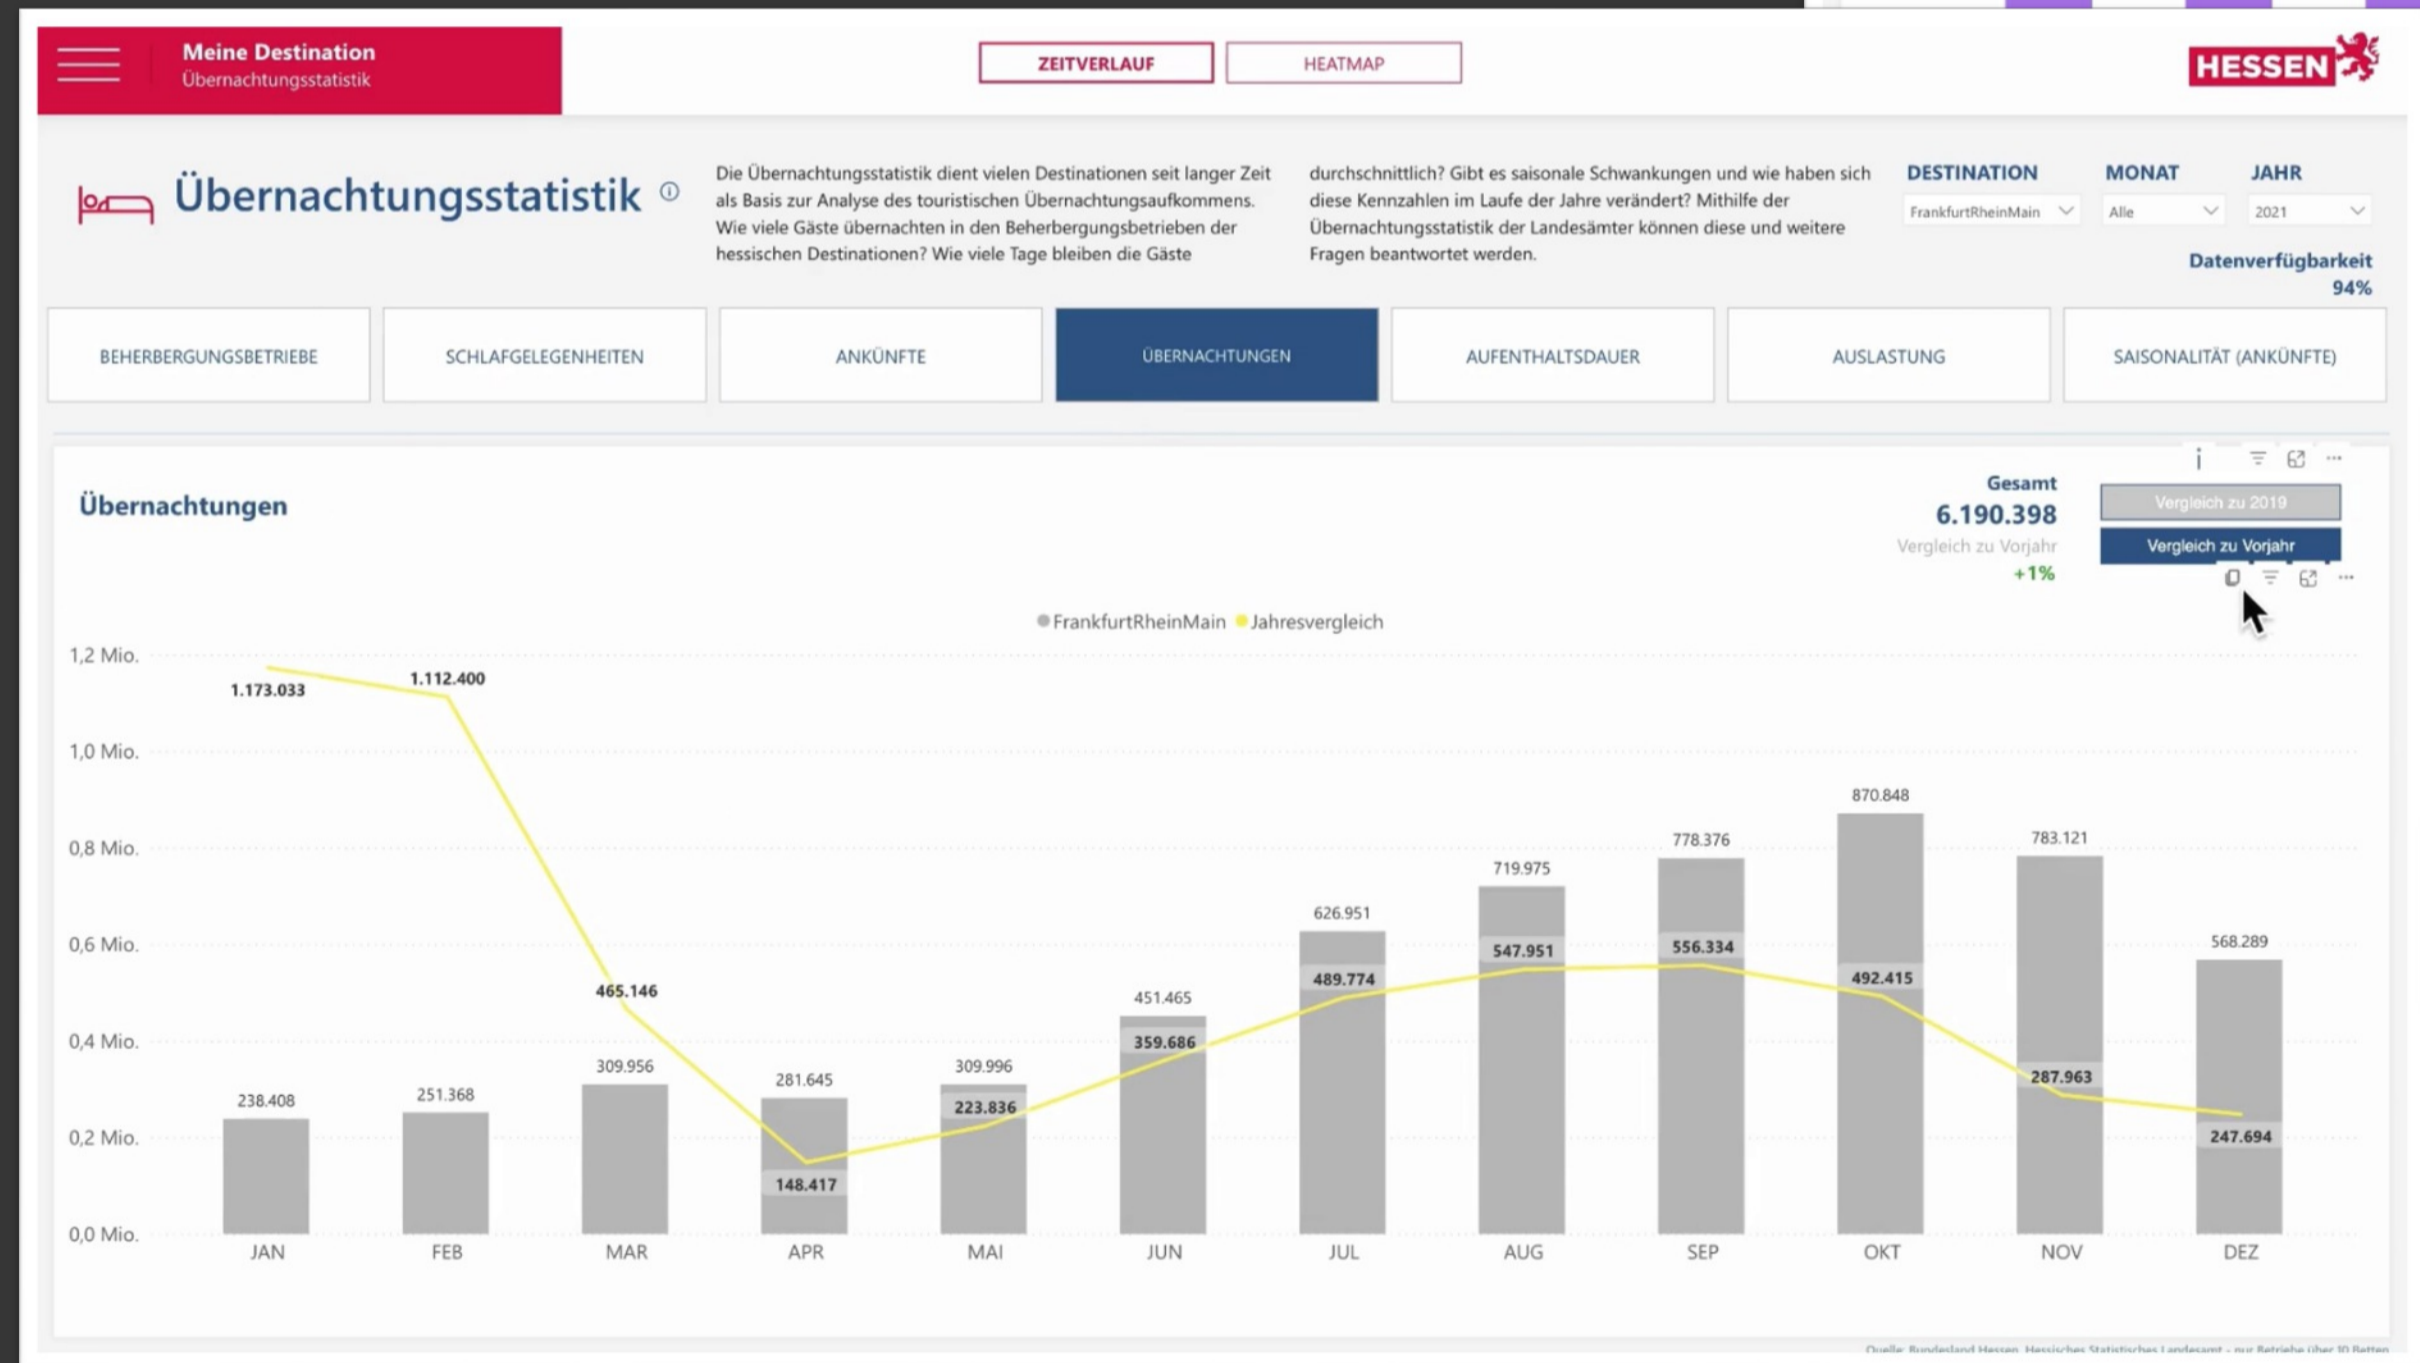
Meine Destination
Übernachtungsstatistik

ZEITVERLAUF

HEATMAP

HESSEN

Übernachtungsstatistik

Die Übernachtungsstatistik dient vielen Destinationen seit langer Zeit als Basis zur Analyse des touristischen Übernachtungsaufkommens. Wie viele Gäste übernachten in den Beherbergungsbetrieben der hessischen Destinationen? Wie viele Tage bleiben die Gäste durchschnittlich? Gibt es saisonale Schwankungen und wie haben sich diese Kennzahlen im Laufe der Jahre verändert? Mithilfe der Übernachtungsstatistik der Landesämter können diese und weitere Fragen beantwortet werden.

DESTINATION
FrankfurtRheinMain

MONAT
Alle

JAHR
2021

Datenverfügbarkeit
94%

BEHERBERGUNGSBETRIEBE | SCHLAFGELEGENHEITEN | ANKÜNFTE | ÜBERNACHTUNGEN | AUFENTHALTSDAUER | AUSLASTUNG | SAISONALITÄT (ANKÜNFTE)

Übernachtungen

Gesamt
6.190.398
Vergleich zu Vorjahr
+1%

Vergleich zu 2019
Vergleich zu Vorjahr

FrankfurtRheinMain Jahresvergleich

1,2 Mio.
1,0 Mio.
0,8 Mio.
0,6 Mio.
0,4 Mio.
0,2 Mio.
0,0 Mio.

| | JAN | FEB | MAR | APR | MAI | JUN | JUL | AUG | SEP | OKT | NOV | DEZ |
|---|---|---|---|---|---|---|---|---|---|---|---|---|
| FrankfurtRheinMain | 238.408 | 251.368 | 309.956 | 281.645 | 309.996 | 451.465 | 626.951 | 719.975 | 778.376 | 870.848 | 783.121 | 568.289 |
| Jahresvergleich | 1.173.033 | 1.112.400 | 465.146 | 148.417 | 223.836 | 359.686 | 489.774 | 547.951 | 556.334 | 492.415 | 287.963 | 247.694 |

Quelle: Bundesland Hessen, Hessisches Statistisches Landesamt - nur Betriebe über 10 Betten